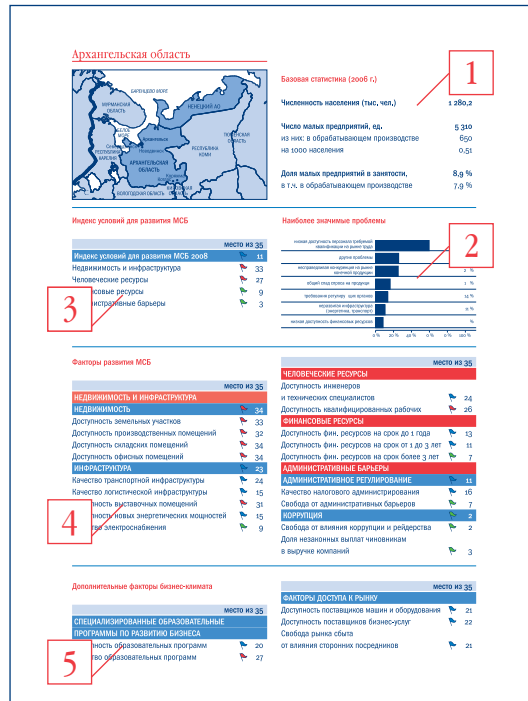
Архангельская область

БАРЕНЦЕВО МОРЕ
МУРМАНСКАЯ ОБЛАСТЬ
НЕНЕЦКИЙ АО
БЕЛОЕ МОРЕ
Архангельск
РЕСПУБЛИКА КАРЕЛИЯ
Онега
Северодвинск
АРХАНГЕЛЬСКАЯ ОБЛАСТЬ
РЕСПУБЛИКА КОМИ
Котлас
ВОЛОГОДСКАЯ ОБЛАСТЬ

Базовая статистика (2006 г.)

1

Численность населения (тыс. чел.) 1 280,2

Число малых предприятий, ед. 5 310
из них: в обрабатывающем производстве 650
на 1000 населения 0,51

Доля малых предприятий в занятости, 8,9 %
в т.ч. в обрабатывающем производстве 7,9 %

Индекс условий для развития МСБ

место из 35

| | |
|---|---|
| Индекс условий для развития МСБ 2008 | 11 |
| Недвижимость и инфраструктура | 33 |
| Человеческие ресурсы | 27 |
| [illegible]совые ресурсы | 9 |
| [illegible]стративные барьеры | 3 |

3

Наиболее значимые проблемы

2

низкая доступность персонала требуемой квалификации на рынке труда
другие проблемы
несправедливая конкуренция на рынке конечной продукции
общий спад спроса на продукцию
требования ветеринарных служб
недоступность инфраструктуры (энергетика, транспорт)
низкая доступность финансовых ресурсов

0 % 20 % 40 % 60 % 80 % 100 %

Факторы развития МСБ

место из 35

| | |
|---|---|
| НЕДВИЖИМОСТЬ И ИНФРАСТРУКТУРА | |
| НЕДВИЖИМОСТЬ | 34 |
| Доступность земельных участков | 33 |
| Доступность производственных помещений | 32 |
| Доступность складских помещений | 34 |
| Доступность офисных помещений | 34 |
| ИНФРАСТРУКТУРА | 23 |
| Качество транспортной инфраструктуры | 24 |
| Качество логистической инфраструктуры | 15 |
| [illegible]ность выставочных помещений | 31 |
| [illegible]ность новых энергетических мощностей | 15 |
| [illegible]ть электроснабжения | 9 |

4

место из 35

| | |
|---|---|
| ЧЕЛОВЕЧЕСКИЕ РЕСУРСЫ | |
| Доступность инженеров и технических специалистов | 24 |
| Доступность квалифицированных рабочих | 26 |
| ФИНАНСОВЫЕ РЕСУРСЫ | |
| Доступность фин. ресурсов на срок до 1 года | 13 |
| Доступность фин. ресурсов на срок от 1 до 3 лет | 11 |
| Доступность фин. ресурсов на срок более 3 лет | 7 |
| АДМИНИСТРАТИВНЫЕ БАРЬЕРЫ | |
| АДМИНИСТРАТИВНОЕ РЕГУЛИРОВАНИЕ | 11 |
| Качество налогового администрирования | 16 |
| Свобода от административных барьеров | 7 |
| КОРРУПЦИЯ | 2 |
| Свобода от влияния коррупции и рейдерства | 2 |
| Доля незаконных выплат чиновникам в выручке компаний | 3 |

Дополнительные факторы бизнес-климата

место из 35

| | |
|---|---|
| СПЕЦИАЛИЗИРОВАННЫЕ ОБРАЗОВАТЕЛЬНЫЕ ПРОГРАММЫ ПО РАЗВИТИЮ БИЗНЕСА | |
| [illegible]ность образовательных программ | 20 |
| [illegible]во образовательных программ | 27 |

5

место из 35

| | |
|---|---|
| ФАКТОРЫ ДОСТУПА К РЫНКУ | |
| Доступность поставщиков машин и оборудования | 21 |
| Доступность поставщиков бизнес-услуг | 22 |
| Свобода рынка сбыта от влияния сторонних посредников | 21 |